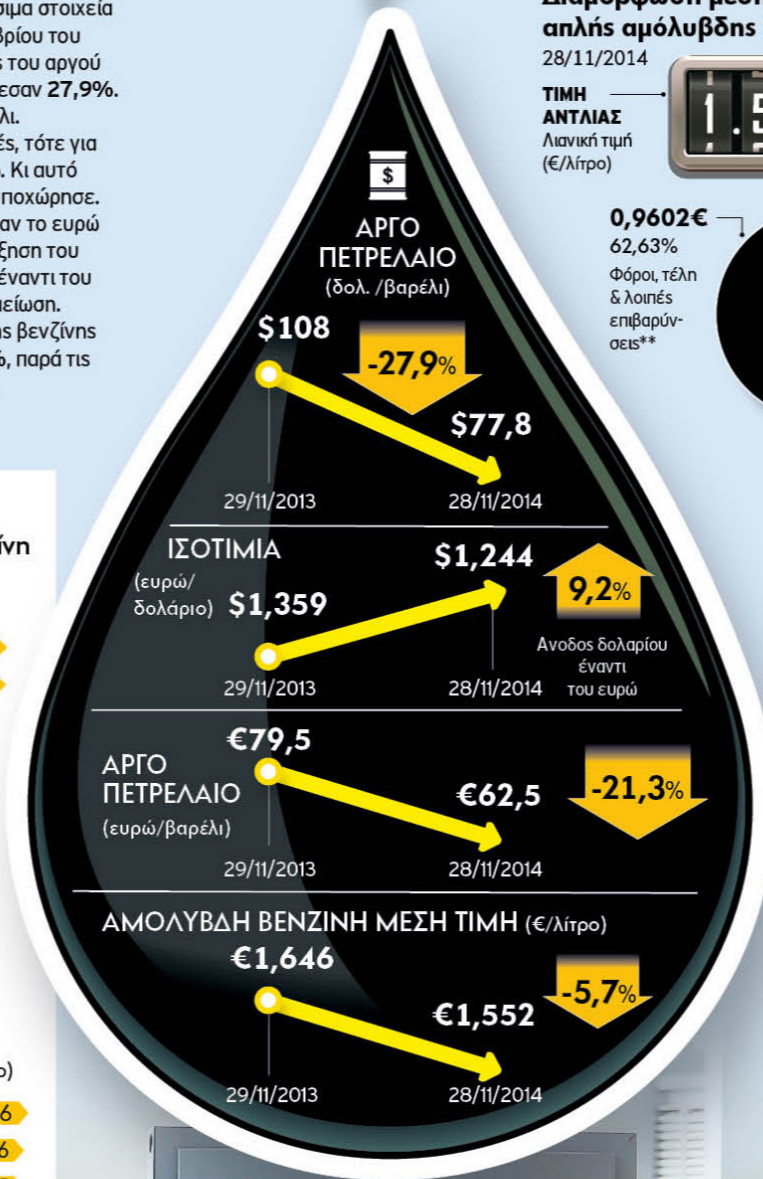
σιμα στοιχεία βρίου του ς του αργού εσαν 27,9%. λι.
ές, τότε για . Κι αυτό ποχώρησε. αν το ευρώ ξηση του έναντι του ιείωση. ης βενζίνης %, παρά τις

ίνη

ο)
6
6

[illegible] μέσης
απλής αμόλυβδης
28/11/2014
ΤΙΜΗ ΑΝΤΛΙΑΣ
Λιανική τιμή (€/λίτρο)
1.5
0,9602€
62,63%
Φόροι, τέλη & λοιπές επιβαρύνσεις**

$
ΑΡΓΟ ΠΕΤΡΕΛΑΙΟ
(δολ. /βαρέλι)
$108
-27,9%
$77,8
29/11/2013
28/11/2014

ΙΣΟΤΙΜΙΑ
(ευρώ/δολάριο)
$1,359
$1,244
9,2%
Ανοδος δολαρίου έναντι του ευρώ
29/11/2013
28/11/2014

ΑΡΓΟ ΠΕΤΡΕΛΑΙΟ
(ευρώ/βαρέλι)
€79,5
€62,5
-21,3%
29/11/2013
28/11/2014

ΑΜΟΛΥΒΔΗ ΒΕΝΖΙΝΗ ΜΕΣΗ ΤΙΜΗ (€/λίτρο)
€1,646
€1,552
-5,7%
29/11/2013
28/11/2014